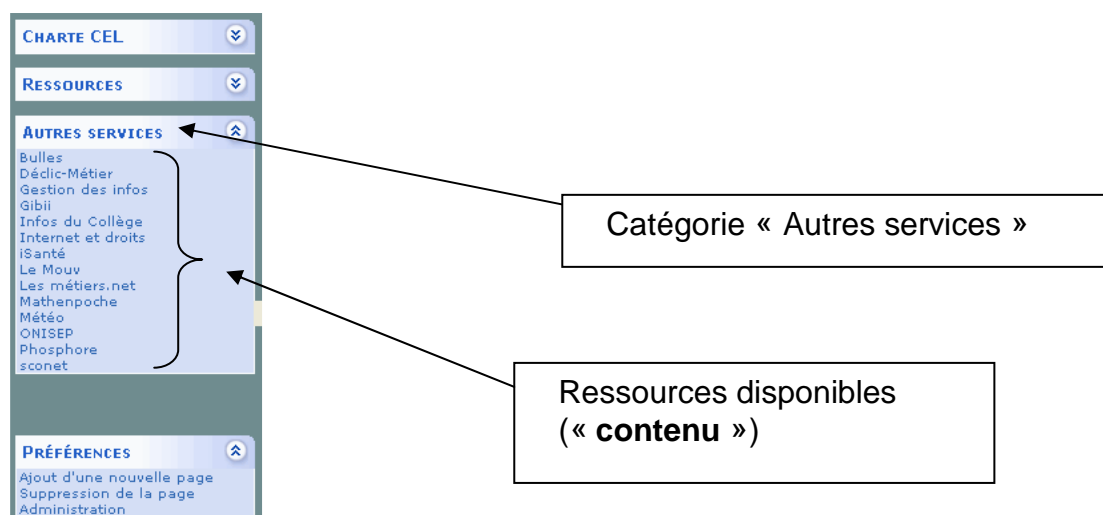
CHARTE CEL

RESSOURCES

AUTRES SERVICES

Bulles
Déclic-Métier
Gestion des infos
Gibii
Infos du Collège
Internet et droits
iSanté
Le Mouv
Les métiers.net
Mathenpoche
Météo
ONISEP
Phosphore
sconet

Catégorie « Autres services »

Ressources disponibles (« **contenu** »)

PRÉFÉRENCES

Ajout d'une nouvelle page
Suppression de la page
Administration